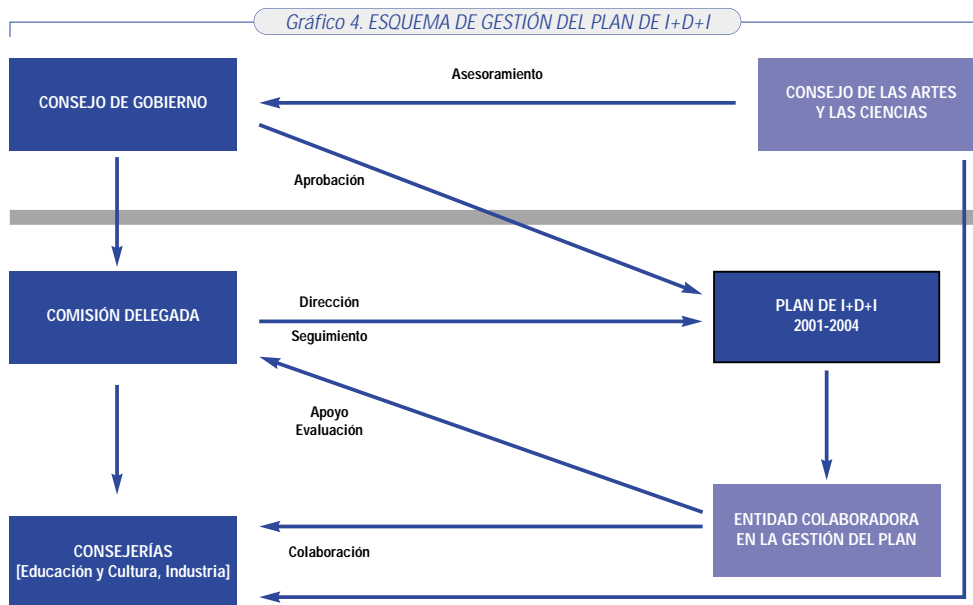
Gráfico 4. ESQUEMA DE GESTIÓN DEL PLAN DE I+D+I

CONSEJO DE GOBIERNO

Asesoramiento

CONSEJO DE LAS ARTES Y LAS CIENCIAS

Aprobación

COMISIÓN DELEGADA

Dirección

Seguimiento

PLAN DE I+D+I
2001-2004

Apoyo
Evaluación

CONSEJERÍAS
[Educación y Cultura, Industria]

Colaboración

ENTIDAD COLABORADORA EN LA GESTIÓN DEL PLAN